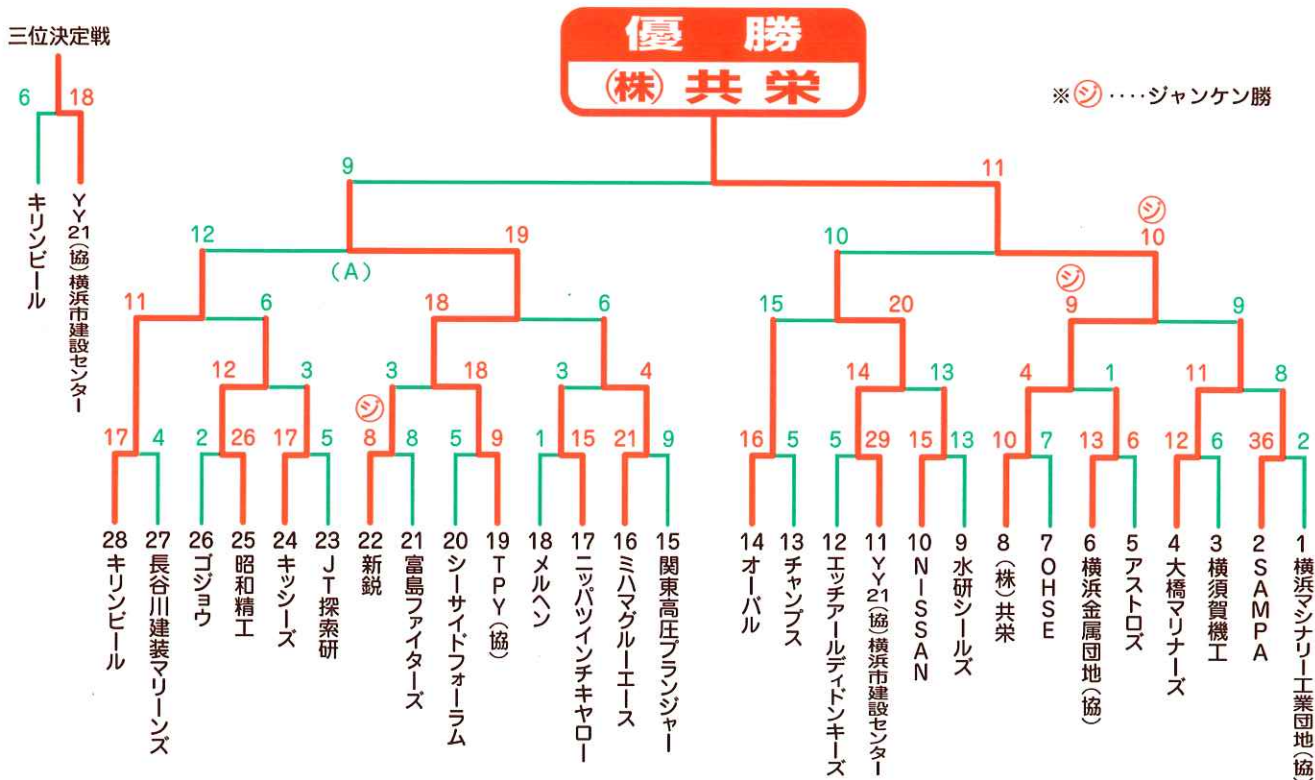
三位決定戦

6 18

キリンビール

YY21(協)横浜市建設センター

優　勝

㈱共栄

※ジ・・・・ジャンケン勝

9 11

12 19

(A)

10 ジ 10

11 6

18 6

15 20

ジ 9 9

12 3

3 18

3 4

14 13

4 1

11 8

17 4 2 26 17 5 ジ 8 8 5 9 1 15 21 9 16 5 5 29 15 13 10 7 13 6 12 6 36 2

28 キリンビール
27 長谷川建装マリーンズ
26 ゴジョウ
25 昭和精工
24 キッシーズ
23 JT探索研
22 新鋭
21 富島ファイターズ
20 シーサイドフォーラム
19 TPY(協)
18 メルヘン
17 ニッパツインチキャロー
16 ミハマグルーエース
15 関東高圧プランジャー
14 オーバル
13 チャンプス
12 エッチアールディドンキーズ
11 YY21(協)横浜市建設センター
10 NISSAN
9 水研シールズ
8 (株)共栄
7 OHSE
6 横浜金属団地(協)
5 アストロズ
4 大橋マリナーズ
3 横須賀機工
2 SAMPA
1 横浜マシナリー工業団地(協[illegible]